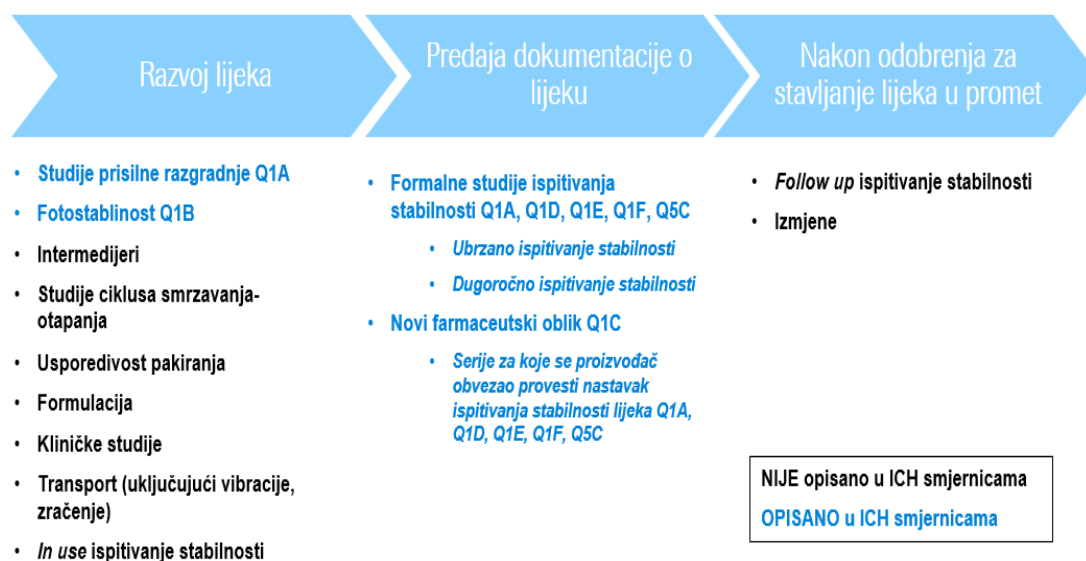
Razvoj lijeka

Predaja dokumentacije o lijeku

Nakon odobrenja za stavljanje lijeka u promet

• Studije prisilne razgradnje Q1A
• Fotostablinost Q1B
• Intermedijeri
• Studije ciklusa smrzavanja-otapanja
• Usporedivost pakiranja
• Formulacija
• Kliničke studije
• Transport (uključujući vibracije, zračenje)
• *In use* ispitivanje stabilnosti

• Formalne studije ispitivanja stabilnosti Q1A, Q1D, Q1E, Q1F, Q5C
  • *Ubrzano ispitivanje stabilnosti*
  • *Dugoročno ispitivanje stabilnosti*
• Novi farmaceutski oblik Q1C
  • *Serije za koje se proizvođač obvezao provesti nastavak ispitivanja stabilnosti lijeka Q1A, Q1D, Q1E, Q1F, Q5C*

• *Follow up* ispitivanje stabilnosti
• Izmjene

NIJE opisano u ICH smjernicama
OPISANO u ICH smjernicama